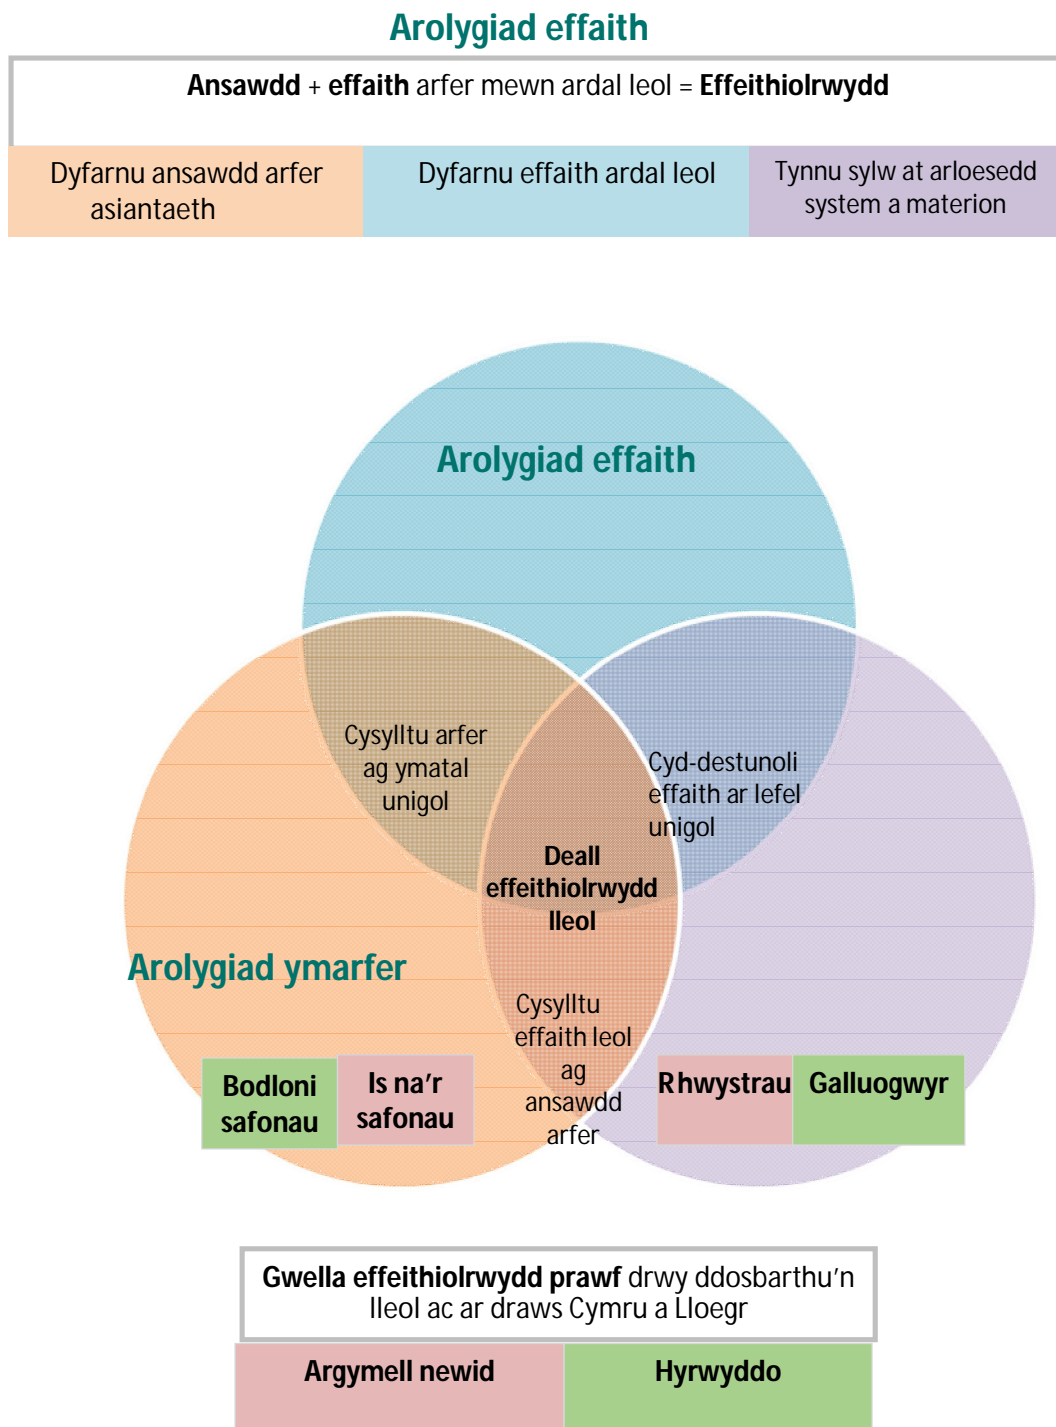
Arolygiad effaith

**Ansawdd** + **effaith** arfer mewn ardal leol = **Effeithiolrwydd**

| Dyfarnu ansawdd arfer asiantaeth | Dyfarnu effaith ardal leol | Tynnu sylw at arloesedd system a materion |
|---|---|---|

Arolygiad effaith

Cysylltu arfer ag ymatal unigol

Cyd-destunoli effaith ar lefel unigol

Deall effeithiolrwydd lleol

Arolygiad ymarfer

Cysylltu effaith leol ag ansawdd arfer

Bodloni safonau

Is na'r safonau

Rhwystrau

Galluogwyr

**Gwella effeithiolrwydd prawf** drwy ddosbarthu'n lleol ac ar draws Cymru a Lloegr

| Argymell newid | Hyrwyddo |
|---|---|